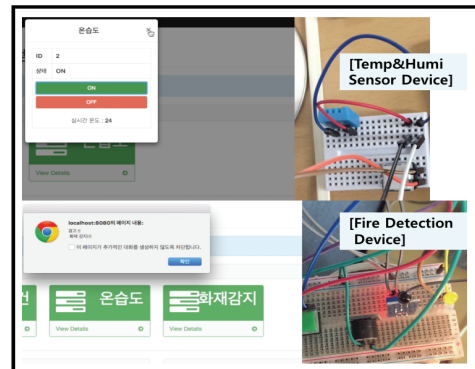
온습도

ID 2

상태 ON

ON

OFF

실시간 온도 : 24

View Details

[Temp&Humi Sensor Device]

localhost:8080의 페이지 내용:

경고 !!
화재 감지!!

이 페이지가 추가적인 대화를 생성하지 않도록 차단합니다.

확인

[Fire Detection Device]

선

온습도

화재감지

View Details

View Details

View Details